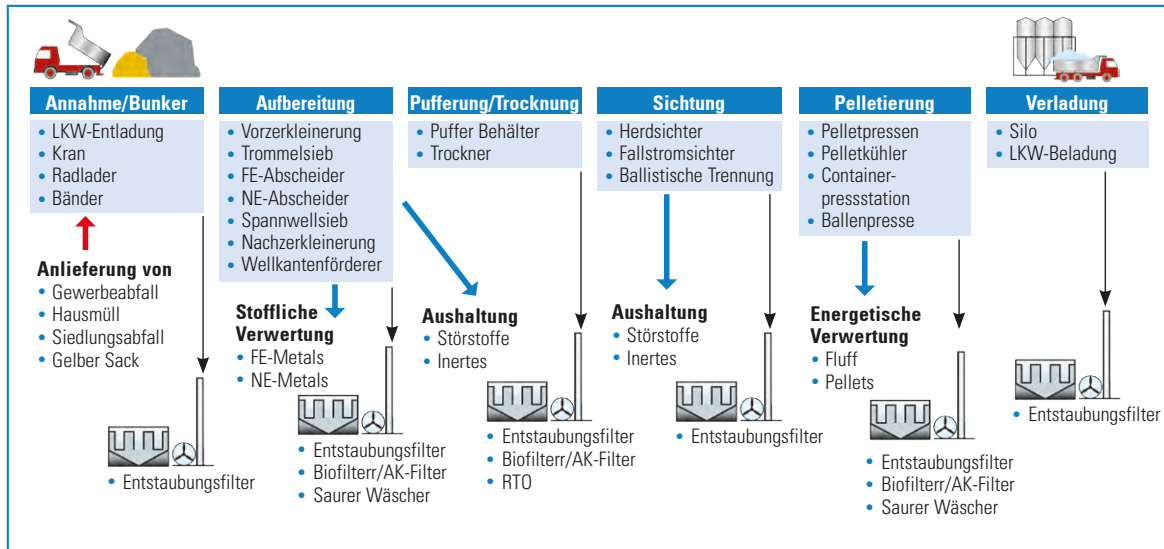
Annahme/Bunker
• LKW-Entladung
• Kran
• Radlader
• Bänder

Anlieferung von
• Gewerbeabfall
• Hausmüll
• Siedlungsabfall
• Gelber Sack

• Entstaubungsfilter

Aufbereitung
• Vorzerkleinerung
• Trommelsieb
• FE-Abscheider
• NE-Abscheider
• Spannwellsieb
• Nachzerkleinerung
• Wellkantenförderer

Stoffliche Verwertung
• FE-Metals
• NE-Metals

• Entstaubungsfilter
• Biofilterr/AK-Filter
• Saurer Wäscher

Pufferung/Trocknung
• Puffer Behälter
• Trockner

Aushaltung
• Störstoffe
• Inertes

• Entstaubungsfilter
• Biofilterr/AK-Filter
• RTO

Sichtung
• Herdsichter
• Fallstromsichter
• Ballistische Trennung

Aushaltung
• Störstoffe
• Inertes

• Entstaubungsfilter

Pelletierung
• Pelletpressen
• Pelletkühler
• Containerpressstation
• Ballenpresse

Energetische Verwertung
• Fluff
• Pellets

• Entstaubungsfilter
• Biofilterr/AK-Filter
• Saurer Wäscher

Verladung
• Silo
• LKW-Beladung

• Entstaubungsfilter